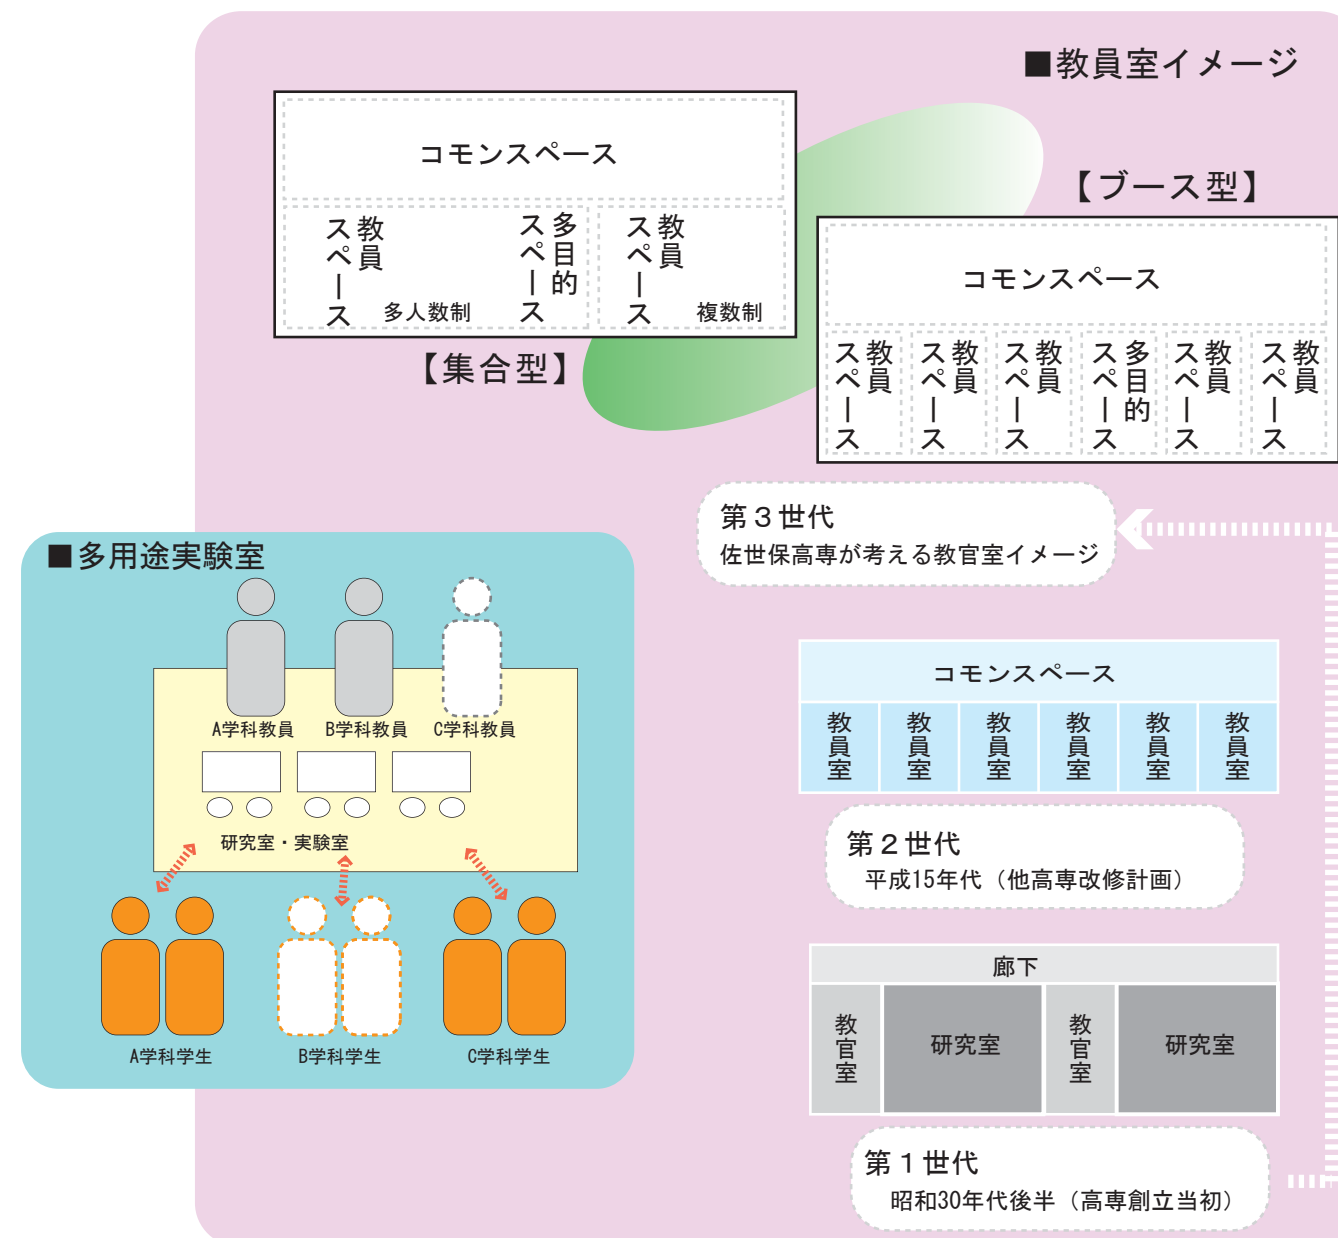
■教員室イメージ

コモンスペース

教員スペース

多人数制

多目的スペース

教員スペース

複数制

【集合型】

【ブース型】

コモンスペース

教員スペース

教員スペース

教員スペース

多目的スペース

教員スペース

教員スペース

第３世代
佐世保高専が考える教官室イメージ

■多用途実験室

A学科教員　B学科教員　C学科教員

研究室・実験室

A学科学生　B学科学生　C学科学生

コモンスペース

| 教員室 | 教員室 | 教員室 | 教員室 | 教員室 | 教員室 |
|---|---|---|---|---|---|

第２世代
平成15年代（他高専改修計画）

廊下

| 教官室 | 研究室 | 教官室 | 研究室 |
|---|---|---|---|

第１世代
昭和30年代後半（高専創立当初）